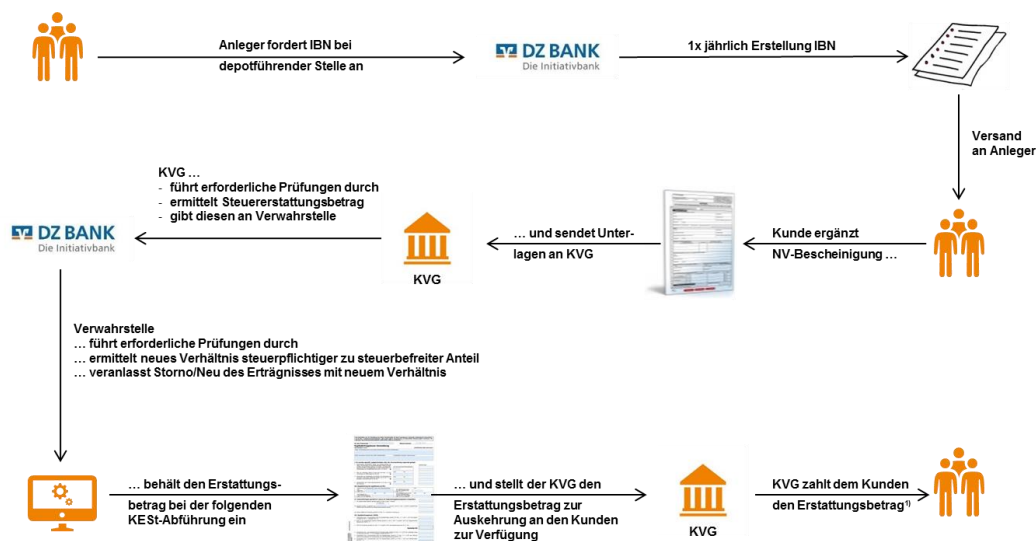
Anleger fordert IBN bei depotführender Stelle an

DZ BANK
Die Initiativbank

1x jährlich Erstellung IBN

Versand an Anleger

Kunde ergänzt NV-Bescheinigung …

… und sendet Unterlagen an KVG

KVG

KVG …
- führt erforderliche Prüfungen durch
- ermittelt Steuererstattungsbetrag
- gibt diesen an Verwahrstelle

DZ BANK
Die Initiativbank

Verwahrstelle
… führt erforderliche Prüfungen durch
… ermittelt neues Verhältnis steuerpflichtiger zu steuerbefreiter Anteil
… veranlasst Storno/Neu des Erträgnisses mit neuem Verhältnis

… behält den Erstattungsbetrag bei der folgenden KESt-Abführung ein

… und stellt der KVG den Erstattungsbetrag zur Auskehrung an den Kunden zur Verfügung

KVG

KVG zahlt dem Kunden den Erstattungsbetrag$^{1)}$